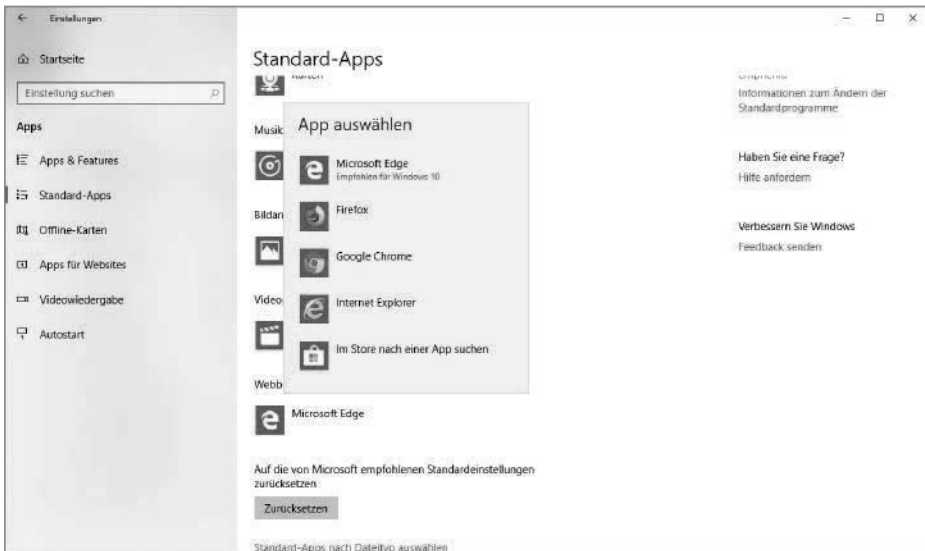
Einstellungen

Startseite

Einstellung suchen

Apps

Apps & Features

Standard-Apps

Offline-Karten

Apps für Websites

Videowiedergabe

Autostart

Standard-Apps

Karten

Musik

Bildan

Video

Webb

App auswählen

Microsoft Edge
Empfohlen für Windows 10

Firefox

Google Chrome

Internet Explorer

Im Store nach einer App suchen

Microsoft Edge

Auf die von Microsoft empfohlenen Standardeinstellungen zurücksetzen

Zurücksetzen

Standard-Apps nach Dateityp auswählen

Empfehlung

Informationen zum Ändern der Standardprogramme

Haben Sie eine Frage?

Hilfe anfordern

Verbessern Sie Windows

Feedback senden